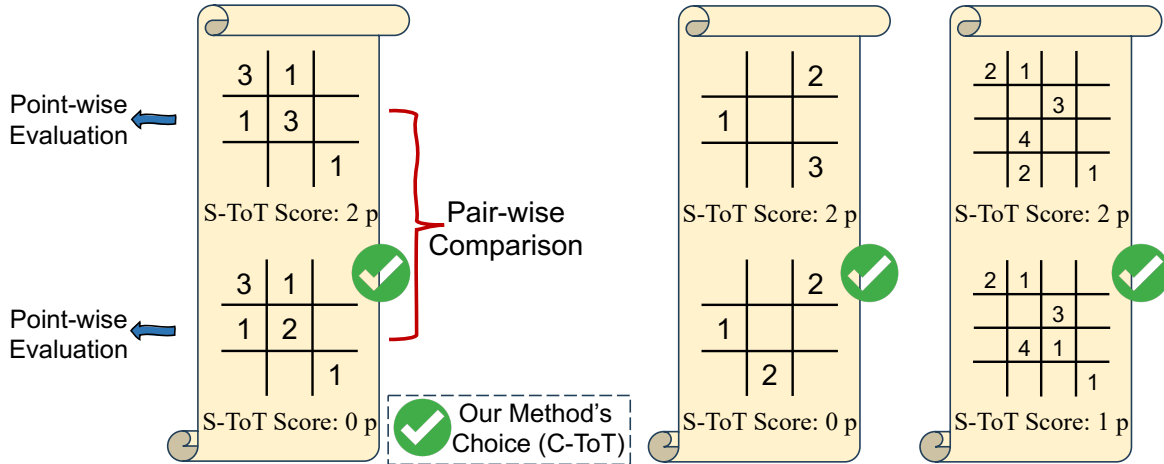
Point-wise Evaluation

| 3 | 1 |  |
|---|---|---|
| 1 | 3 |  |
|  |  | 1 |

S-ToT Score: 2 p

Pair-wise Comparison

Point-wise Evaluation

| 3 | 1 |  |
|---|---|---|
| 1 | 2 |  |
|  |  | 1 |

S-ToT Score: 0 p

Our Method's Choice (C-ToT)

|  |  | 2 |
|---|---|---|
| 1 |  |  |
|  |  | 3 |

S-ToT Score: 2 p

|  |  | 2 |
|---|---|---|
| 1 |  |  |
|  | 2 |  |

S-ToT Score: 0 p

| 2 | 1 |  |  |
|---|---|---|---|
|  |  | 3 |  |
|  | 4 |  |  |
|  | 2 |  | 1 |

S-ToT Score: 2 p

| 2 | 1 |  |  |
|---|---|---|---|
|  |  | 3 |  |
|  | 4 | 1 |  |
|  |  |  | 1 |

S-ToT Score: 1 p